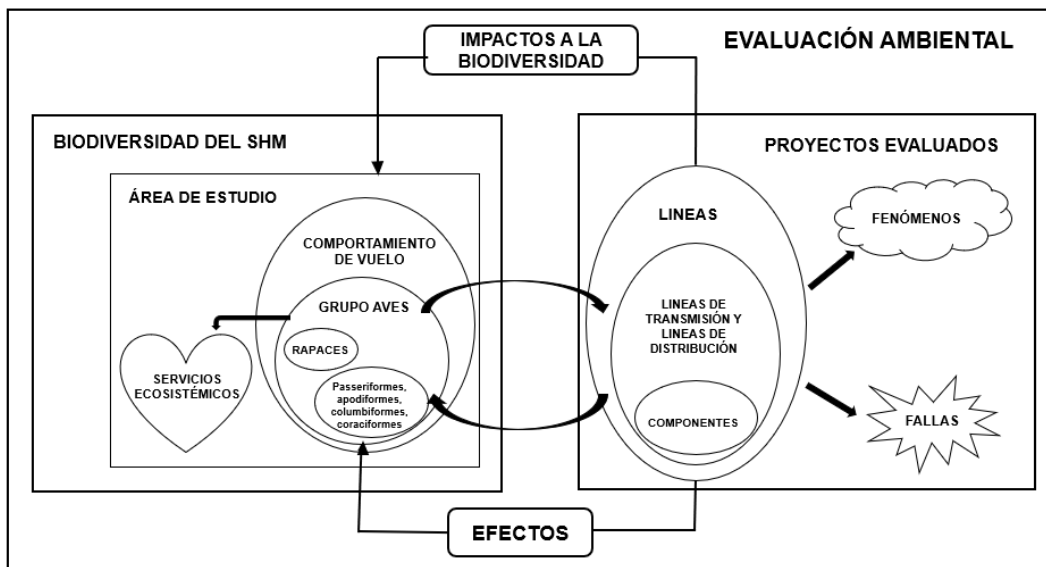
IMPACTOS A LA BIODIVERSIDAD

EVALUACIÓN AMBIENTAL

BIODIVERSIDAD DEL SHM

ÁREA DE ESTUDIO

COMPORTAMIENTO DE VUELO

GRUPO AVES

RAPACES

Passeriformes, apodiformes, columbiformes, coraciformes

SERVICIOS ECOSISTÉMICOS

PROYECTOS EVALUADOS

LINEAS

LINEAS DE TRANSMISIÓN Y LINEAS DE DISTRIBUCIÓN

COMPONENTES

FENÓMENOS

FALLAS

EFECTOS